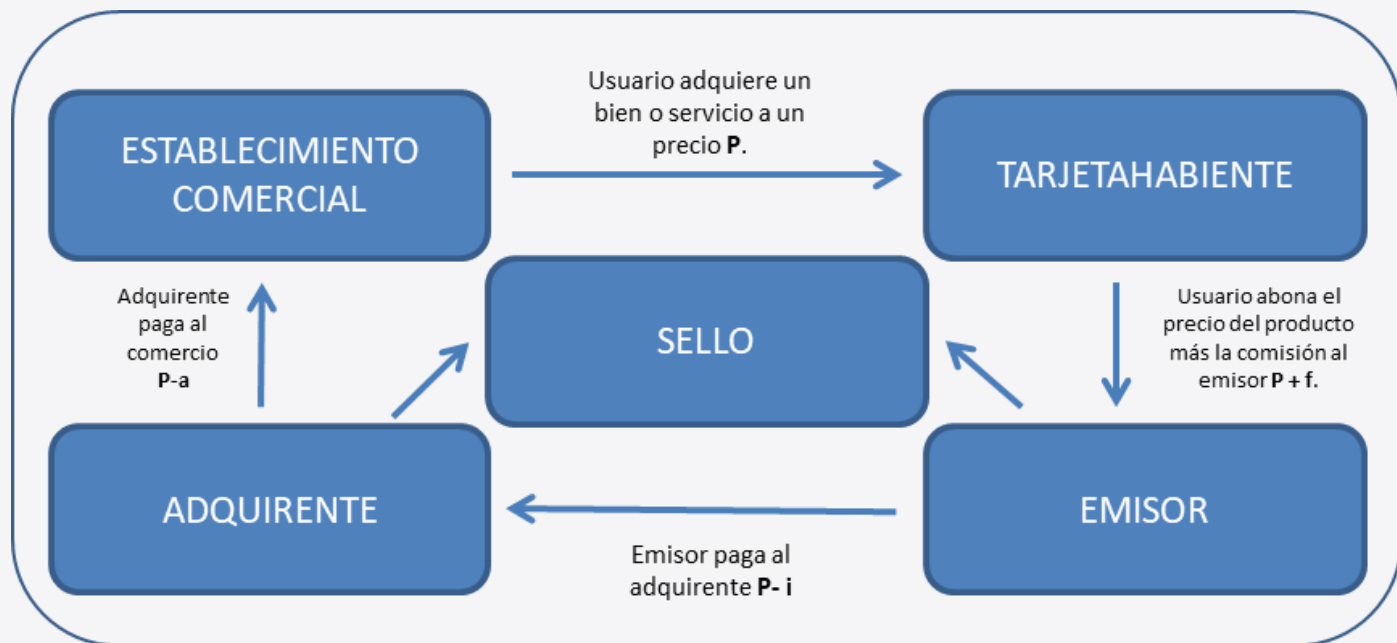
ESTABLECIMIENTO COMERCIAL

Usuario adquiere un bien o servicio a un precio **P**.

TARJETAHABIENTE

Adquirente paga al comercio **P-a**

SELLO

Usuario abona el precio del producto más la comisión al emisor **P + f.**

ADQUIRENTE

EMISOR

Emisor paga al adquirente **P- i**